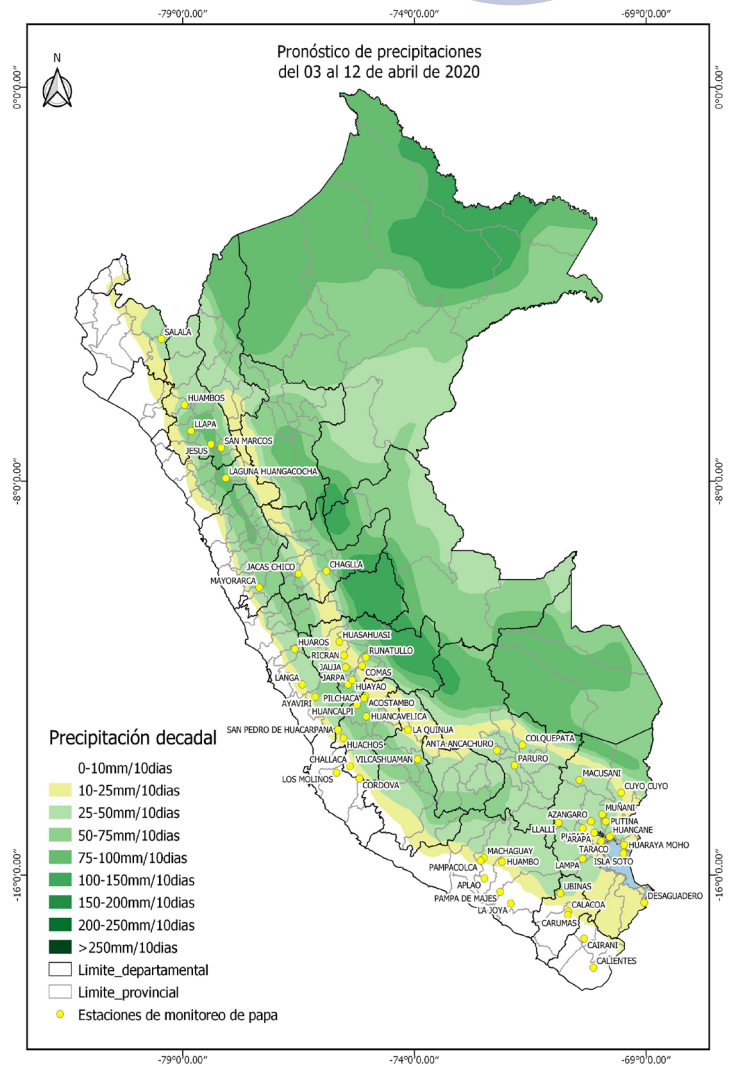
-79°0'0.00"
-74°0'0.00"
-69°0'0.00"

N

Pronóstico de precipitaciones
del 03 al 12 de abril de 2020

0°0'0.00"
0°0'0.00"
-8°0'0.00"
-8°0'0.00"
-16°0'0.00"
-16°0'0.00"

SALALA
HUAMBOS
LLAPA
SAN MARCOS
JESUS
LAGUNA HUANGACOCHA
JACAS CHICO
CHAGLLA
MAYORARCA
HUAROS
HUASAHUASI
RICRAN
RUNATULLO
JAUJA
JARPA
COMAS
LANGA
HUAYAO
AYAVIRI
PILCHACA
ACOSTAMBO
HUANCALPI
HUANCAVELICA
SAN PEDRO DE HUACARPANA
LA QUINUA
HUACHOS
ANTA
ANCACHURO
COLQUEPATA
CHALLACA
VILCASHUAMAN
PARURO
LOS MOLINOS
CORDOVA
MACUSANI
CUYO CUYO
MUÑANI
AZANGARO
LLALLI
PUTINA
ARAPA
HUANCANE
TARACO
HUARAYA MOHO
LAMPA
ISLA SOTO
PAMPACOLCA
MACHAGUAY
HUAMBO
APLAO
PAMPA DE MAJES
UBINAS
LA JOYA
CALACOA
DESAGUADERO
CARUMAS
CAIRANI
CALIENTES

Precipitación decadal
0-10mm/10dias
10-25mm/10dias
25-50mm/10dias
50-75mm/10dias
75-100mm/10dias
100-150mm/10dias
150-200mm/10dias
200-250mm/10dias
>250mm/10dias
Limite_departamental
Limite_provincial
Estaciones de monitoreo de papa

-79°0'0.00"
-74°0'0.00"
-69°0'0.00"